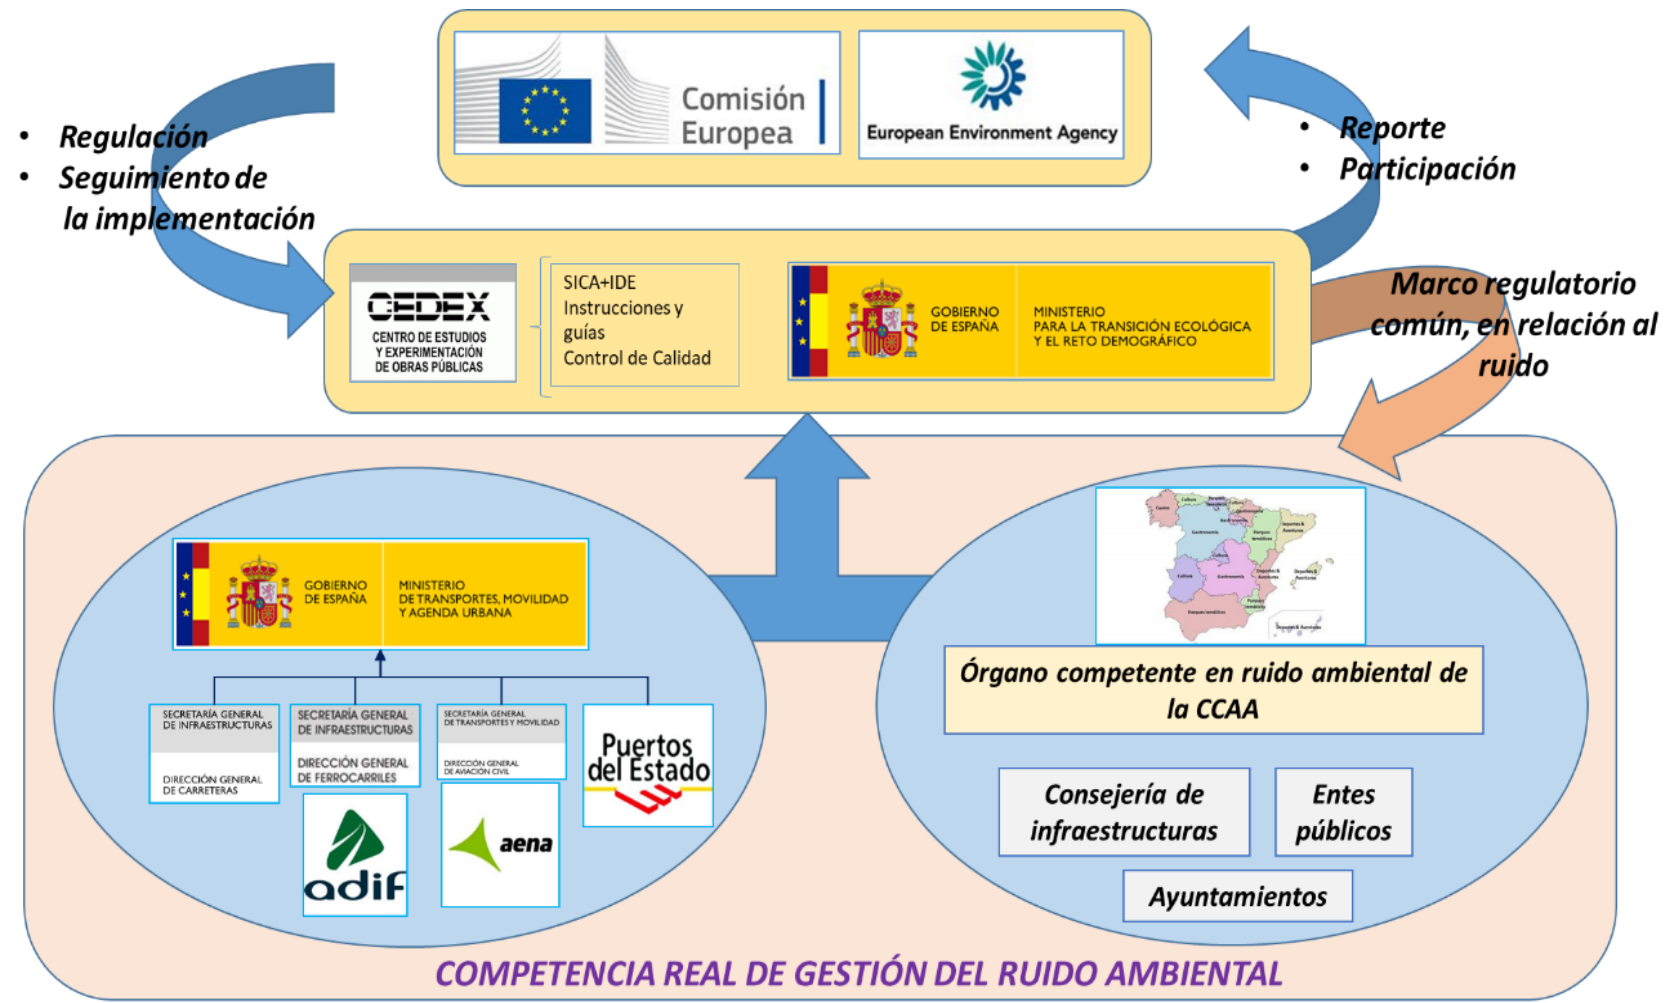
Comisión Europea

European Environment Agency

• Regulación
• Seguimiento de la implementación

• Reporte
• Participación

CEDEX
CENTRO DE ESTUDIOS Y EXPERIMENTACIÓN DE OBRAS PÚBLICAS

SICA+IDE
Instrucciones y guías
Control de Calidad

GOBIERNO DE ESPAÑA
MINISTERIO PARA LA TRANSICIÓN ECOLÓGICA Y EL RETO DEMOGRÁFICO

Marco regulatorio común, en relación al ruido

GOBIERNO DE ESPAÑA
MINISTERIO DE TRANSPORTES, MOVILIDAD Y AGENDA URBANA

SECRETARÍA GENERAL DE INFRAESTRUCTURAS
DIRECCIÓN GENERAL DE CARRETERAS

SECRETARÍA GENERAL DE INFRAESTRUCTURAS
DIRECCIÓN GENERAL DE FERROCARRILES

SECRETARÍA GENERAL DE TRANSPORTES Y MOVILIDAD
DIRECCIÓN GENERAL DE AVIACIÓN CIVIL

Puertos del Estado

adif

aena

Órgano competente en ruido ambiental de la CCAA

Consejería de infraestructuras

Entes públicos

Ayuntamientos

COMPETENCIA REAL DE GESTIÓN DEL RUIDO AMBIENTAL